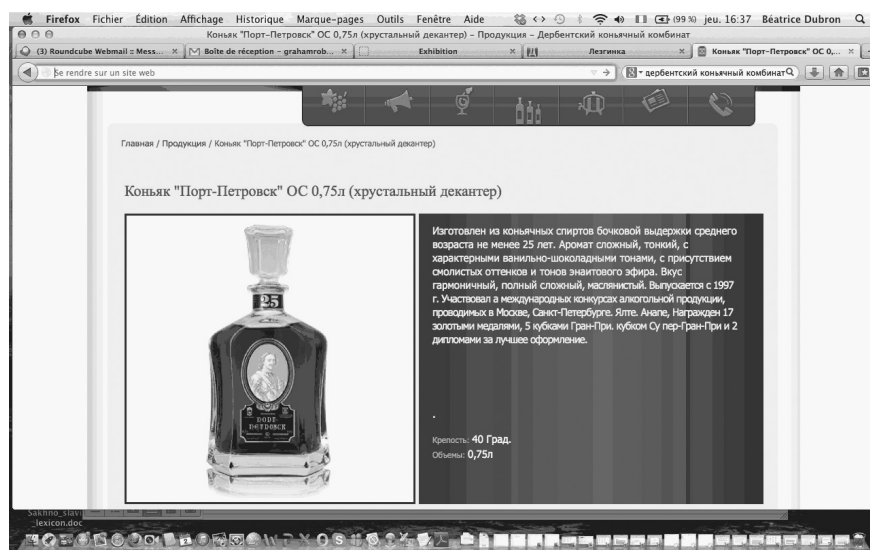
Firefox Fichier Édition Affichage Historique Marque-pages Outils Fenêtre Aide (99 %) jeu. 16:37 Béatrice Dubron

Коньяк "Порт-Петровск" ОС 0,75л (хрустальный декантер) – Продукция – Дербентский коньячный комбинат

(3) Roundcube Webmail :: Mess... × Boîte de réception – grahamrob... × Exhibition × Лезгинка × Коньяк "Порт-Петровск" ОС 0,... ×

Se rendre sur un site web

дербентский коньячный комбинат

Главная / Продукция / Коньяк "Порт-Петровск" ОС 0,75л (хрустальный декантер)

Коньяк "Порт-Петровск" ОС 0,75л (хрустальный декантер)

25

ПОРТ ПЕТРОВСК

Изготовлен из коньячных спиртов бочковой выдержки среднего возраста не менее 25 лет. Аромат сложный, тонкий, с характерными ванильно-шоколадными тонами, с присутствием смолистых оттенков и тонов энаитового эфира. Вкус гармоничный, полный сложный, маслянистый. Выпускается с 1997 г. Участвовал а международных конкурсах алкогольной продукции, проводимых в Москве, Санкт-Петербурге. Ялте. Анапе, Награжден 17 золотыми медалями, 5 кубками Гран-При. кубком Су пер-Гран-При и 2 дипломами за лучшее оформление.

.

Крепость: 40 Град.
Объемы: 0,75л

Sakhno_slavi lexicon.doc